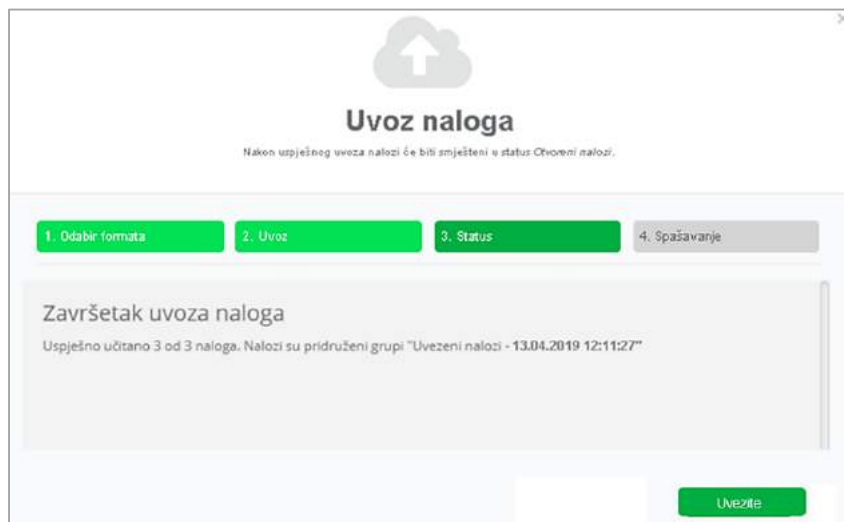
Uvoz naloga

Nakon uspješnog uvoza nalozi će biti smješteni u status *Otvoreni nalozi*.

1. Odabir formata

2. Uvoz

3. Status

4. Spašavanje

Završetak uvoza naloga

Uspješno učitano 3 od 3 naloga. Nalozi su pridruženi grupi "Uvezeni nalozi - **13.04.2019 12:11:27**"

Uvezite